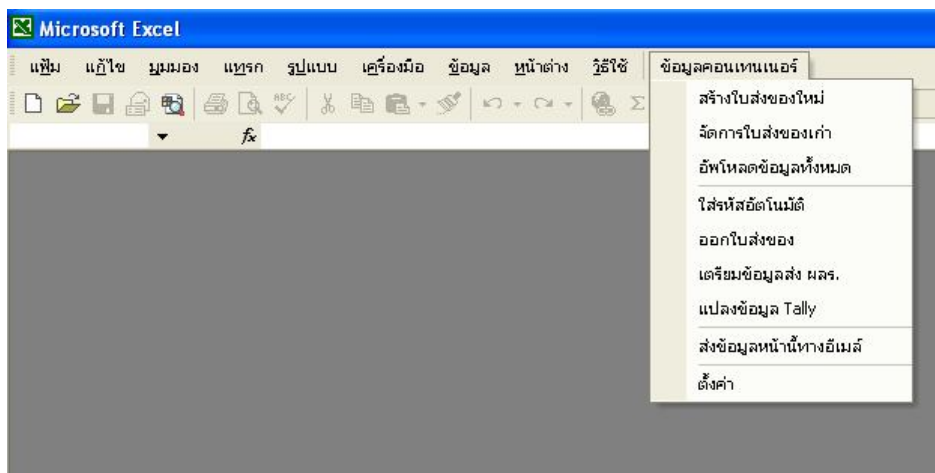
Microsoft Excel

แฟ้ม แก้ไข มุมมอง แทรก รูปแบบ เครื่องมือ ข้อมูล หน้าต่าง วิธีใช้ ข้อมูลคอนเทนเนอร์

$f_x$

สร้างใบส่งของใหม่
จัดการใบส่งของเก่า
อัพโหลดข้อมูลทั้งหมด
ใส่รหัสอัตโนมัติ
ออกใบส่งของ
เตรียมข้อมูลส่ง ผลร.
แปลงข้อมูล Tally
ส่งข้อมูลหน้านี้ทางอีเมล์
ตั้งค่า